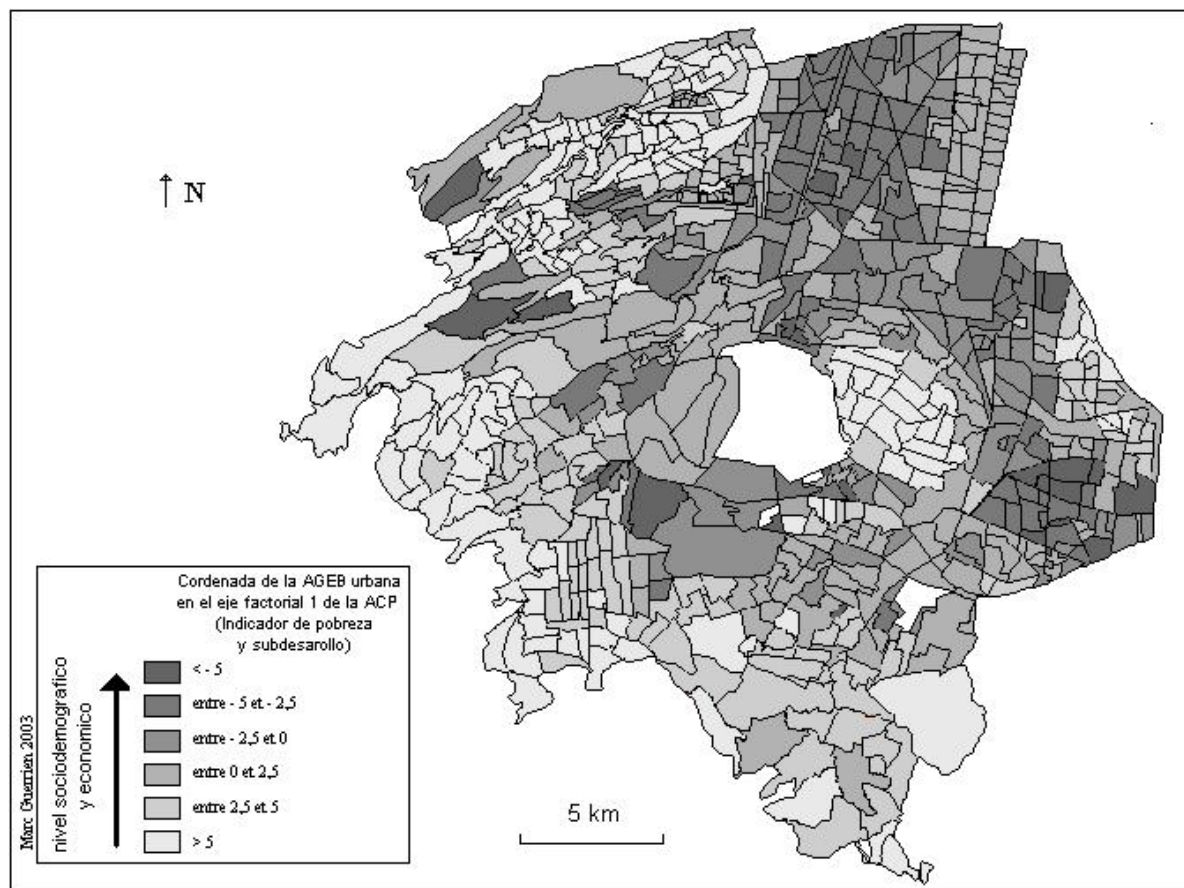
N

Cordenada de la AGEB urbana en el eje factorial 1 de la ACP (Indicador de pobreza y subdesarollo)

< - 5
entre - 5 et - 2,5
entre - 2,5 et 0
entre 0 et 2,5
entre 2,5 et 5
> 5

nivel sociodemografico y economico

Marc Guerrien 2003

5 km